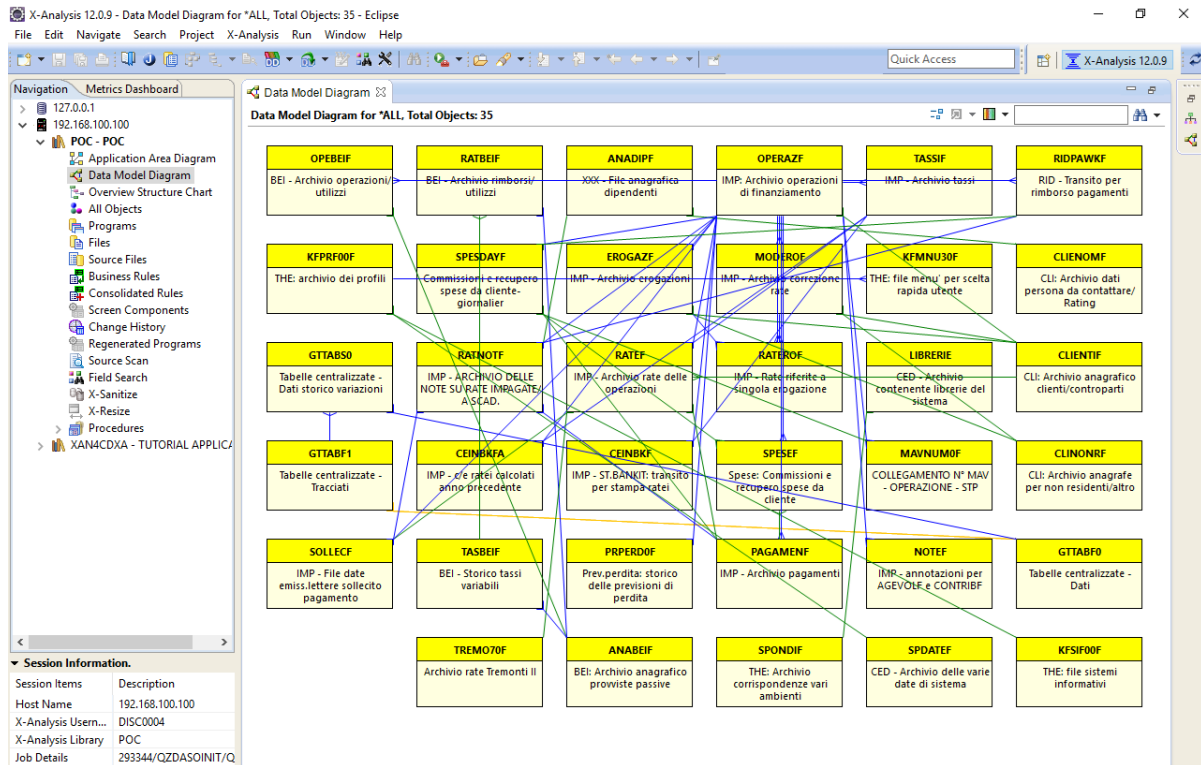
X-Analysis 12.0.9 - Data Model Diagram for *ALL, Total Objects: 35 - Eclipse

File Edit Navigate Search Project X-Analysis Run Window Help

Quick Access

X-Analysis 12.0.9

Navigation Metrics Dashboard

127.0.0.1
192.168.100.100
POC - POC
Application Area Diagram
Data Model Diagram
Overview Structure Chart
All Objects
Programs
Files
Source Files
Business Rules
Consolidated Rules
Screen Components
Change History
Regenerated Programs
Source Scan
Field Search
X-Sanitize
X-Resize
Procedures
XAN4CDXA - TUTORIAL APPLICA

Session Information.

| Session Items | Description |
|---|---|
| Host Name | 192.168.100.100 |
| X-Analysis Usern... | DISC0004 |
| X-Analysis Library | POC |
| Job Details | 293344/QZDASOINIT/Q |

Data Model Diagram

Data Model Diagram for *ALL, Total Objects: 35

OPEBEIF
BEI - Archivio operazioni/utilizzi

RATBEIF
BEI - Archivio rimborsi/utilizzi

ANADIPF
XXX - File anagrafica dipendenti

OPERAZF
IMP: Archivio operazioni di finanziamento

TASSIF
IMP - Archivio tassi

RIDPAWKF
RID - Transito per rimborso pagamenti

KFPRF00F
THE: archivio dei profili

SPESDAYF
Commissioni e recupero spese da cliente-giornalier

EROGAZF
IMP - Archivio erogazioni

MODEROF
IMP - Archivio correzione rate

KFMNU30F
THE: file menu' per scelta rapida utente

CLIENOMF
CLI: Archivio dati persona da contattare/Rating

GTTABS0
Tabelle centralizzate - Dati storico variazioni

RATNOTF
IMP - ARCHIVIO DELLE NOTE SU RATE IMPAGATE/A SCAD.

RATEF
IMP - Archivio rate delle operazioni

RATEROF
IMP - Rate riferite a singola erogazione

LIBRERIE
CED - Archivio contenente librerie del sistema

CLIENTIF
CLI: Archivio anagrafico clienti/controparti

GTTABF1
Tabelle centralizzate - Tracciati

CEINBKFA
IMP - c/e ratei calcolati anno precedente

CEINBKF
IMP - ST.BANKIT: transito per stampa ratei

SPESEF
Spese: Commissioni e recupero spese da cliente

MAVNUM0F
COLLEGAMENTO N° MAV - OPERAZIONE - STP

CLINONRF
CLI: Archivio anagrafe per non residenti/altro

SOLLECF
IMP - File date emiss.lettere sollecito pagamento

TASBEIF
BEI - Storico tassi variabili

PRPERD0F
Prev.perdita: storico delle previsioni di perdita

PAGAMENF
IMP - Archivio pagamenti

NOTEF
IMP - annotazioni per AGEVOLF e CONTRIBF

GTTABF0
Tabelle centralizzate - Dati

TREMO70F
Archivio rate Tremonti II

ANABEIF
BEI: Archivio anagrafico provviste passive

SPONDIF
THE: Archivio corrispondenze vari ambienti

SPDATEF
CED - Archivio delle varie date di sistema

KFSIF00F
THE: file sistemi informativi